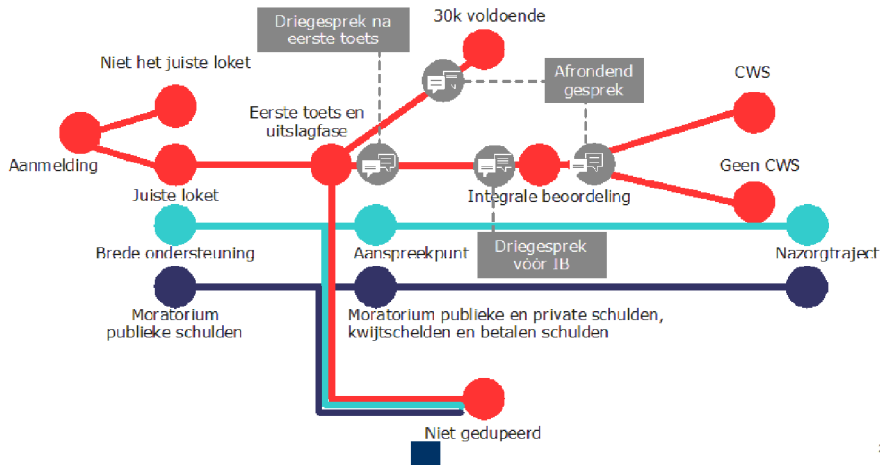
Driegesprek na eerste toets

30k voldoende

Niet het juiste loket

Afrondend gesprek

CWS

Eerste toets en uitslagfase

Aanmelding

Geen CWS

Juiste loket

Integrale beoordeling

Brede ondersteuning

Aanspreekpunt

Driegesprek vóór IB

Nazorgtraject

Moratorium publieke schulden

Moratorium publieke en private schulden, kwijtschelden en betalen schulden

Niet gedupeerd